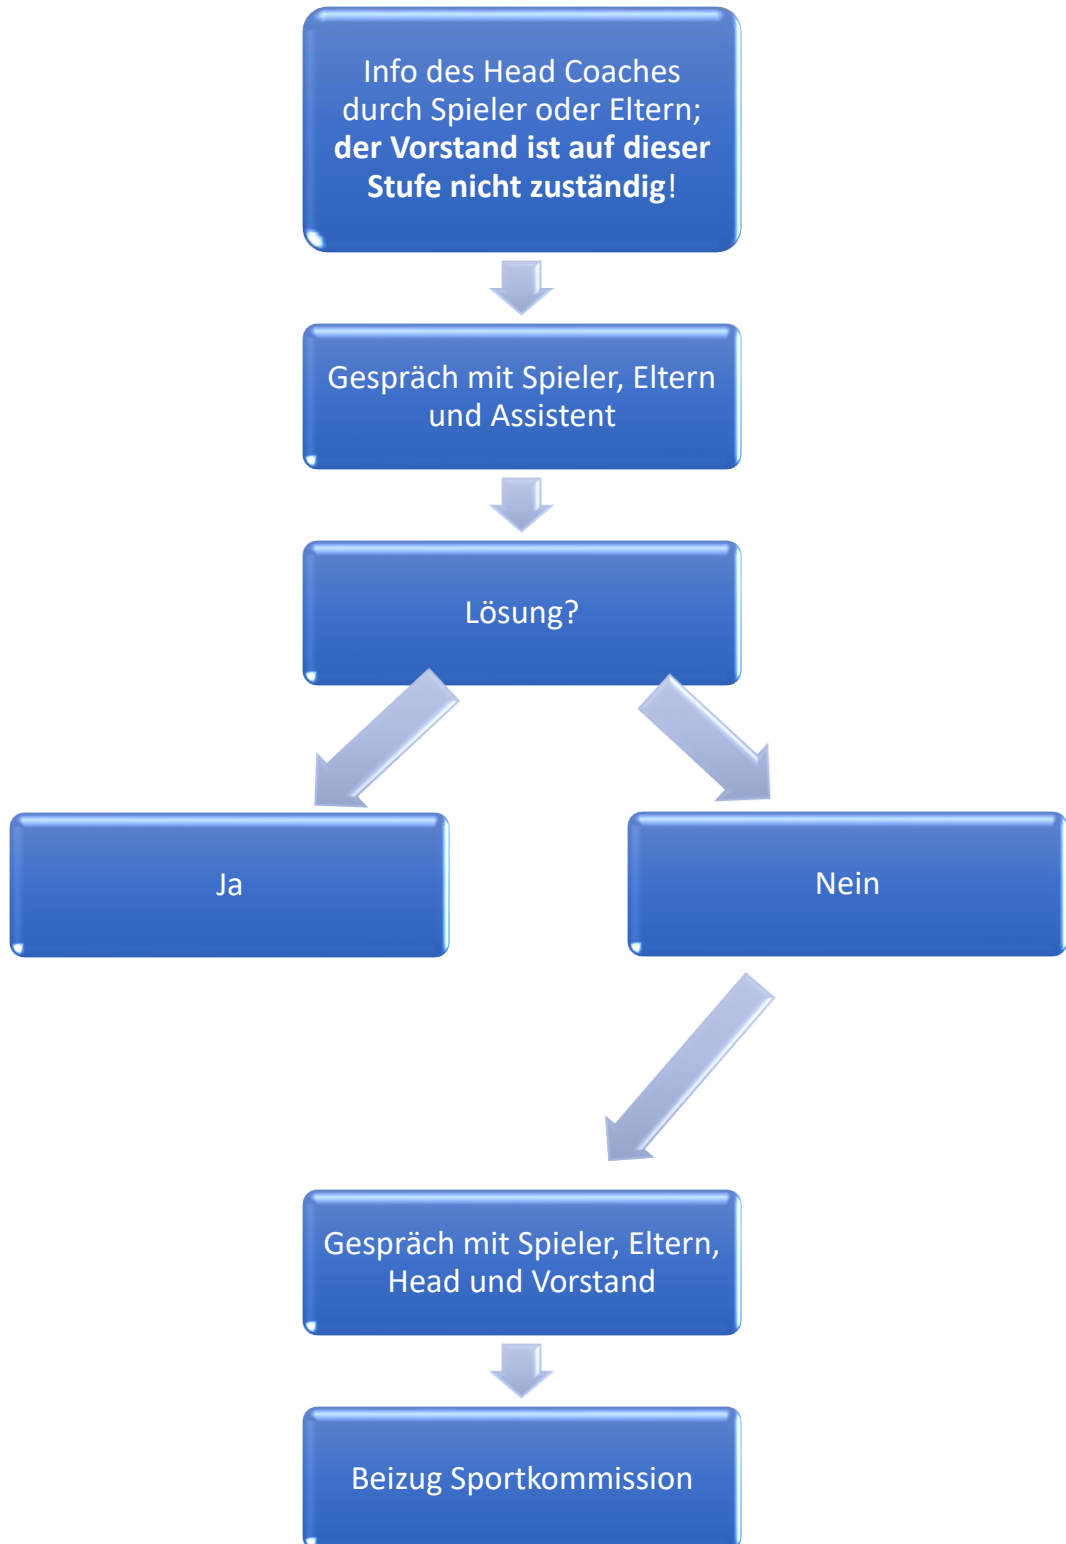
Info des Head Coaches durch Spieler oder Eltern; **der Vorstand ist auf dieser Stufe nicht zuständig**!

Gespräch mit Spieler, Eltern und Assistent

Lösung?

Ja

Nein

Gespräch mit Spieler, Eltern, Head und Vorstand

Beizug Sportkommission